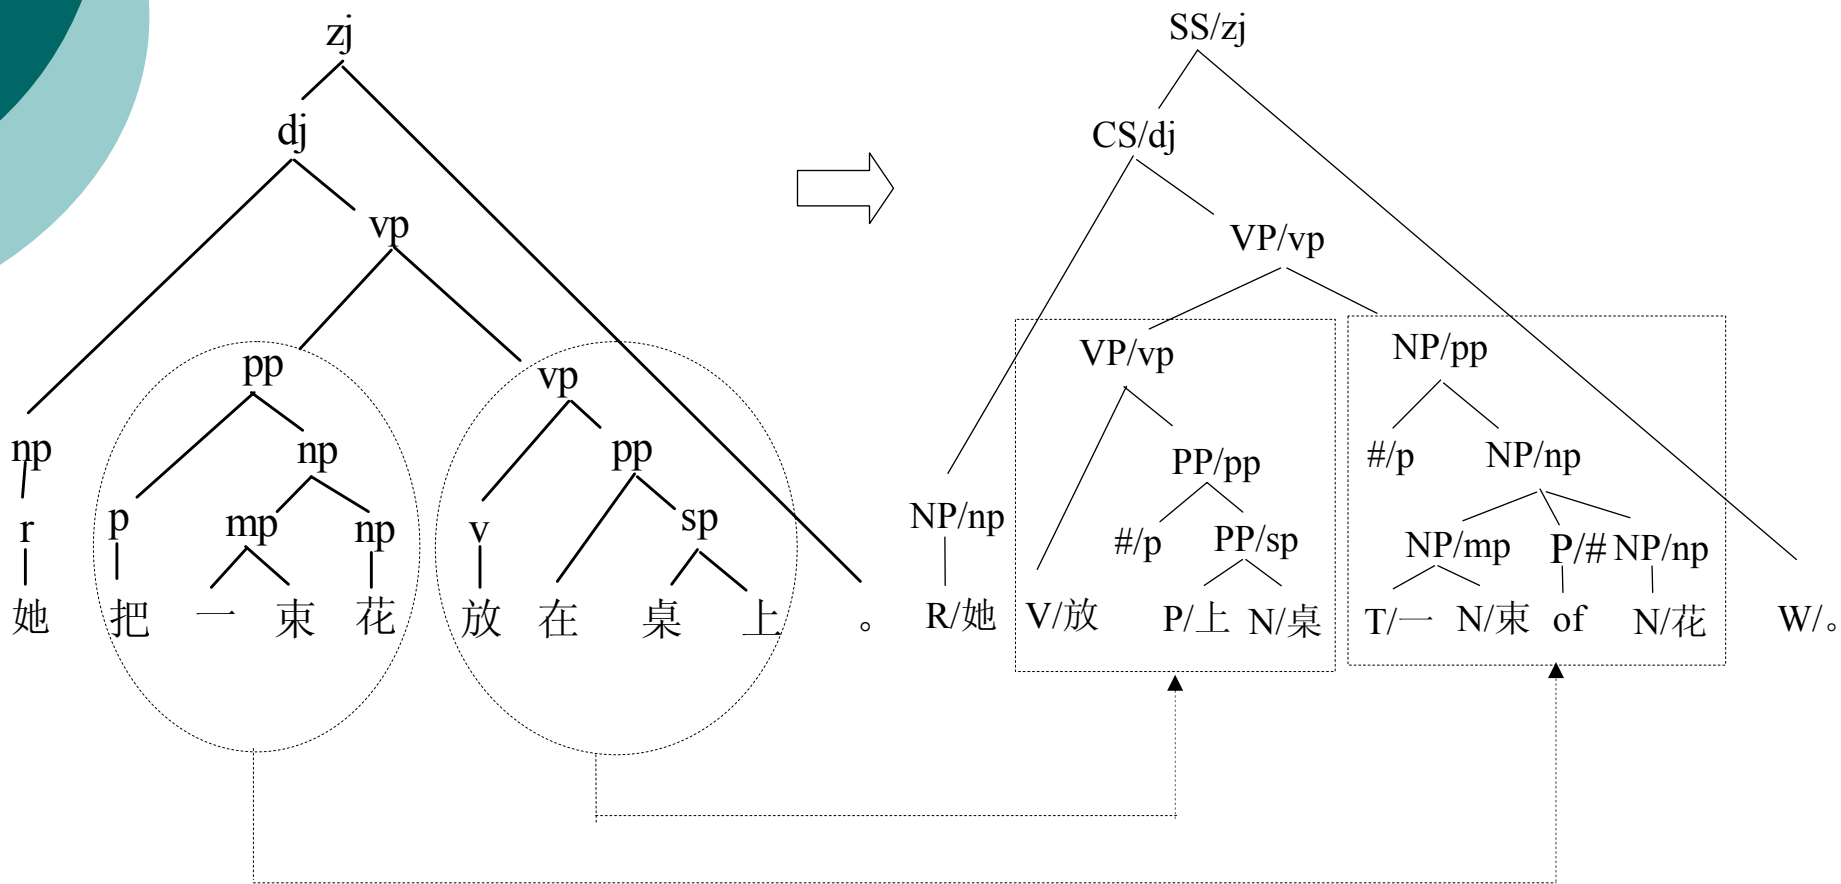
zj

dj

vp

pp

vp

np

np

pp

r

p

mp

np

v

sp

她 把 一 束 花 放 在 桌 上 。

SS/zj

CS/dj

VP/vp

VP/vp

NP/pp

PP/pp

#/p

NP/np

NP/np

#/p

PP/sp

NP/mp

P/#

NP/np

R/她

V/放

P/上

N/桌

T/一

N/束

of

N/花

W/。